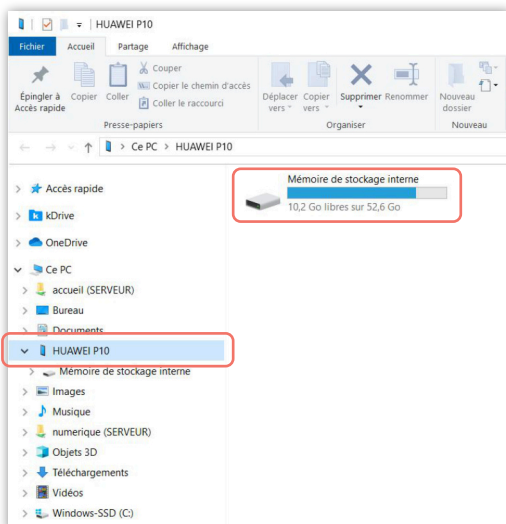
HUAWEI P10

Fichier Accueil Partage Affichage

Épingler à Accès rapide Copier Coller Couper Copier le chemin d'accès Coller le raccourci

Presse-papiers

Déplacer vers Copier vers Supprimer Renommer

Organiser

Nouveau dossier

Nouveau

> Ce PC > HUAWEI P10

Accès rapide
kDrive
OneDrive
Ce PC
accueil (SERVEUR)
Bureau
Documents
HUAWEI P10
Mémoire de stockage interne
Images
Musique
numerique (SERVEUR)
Objets 3D
Téléchargements
Vidéos
Windows-SSD (C:)

Mémoire de stockage interne
10,2 Go libres sur 52,6 Go